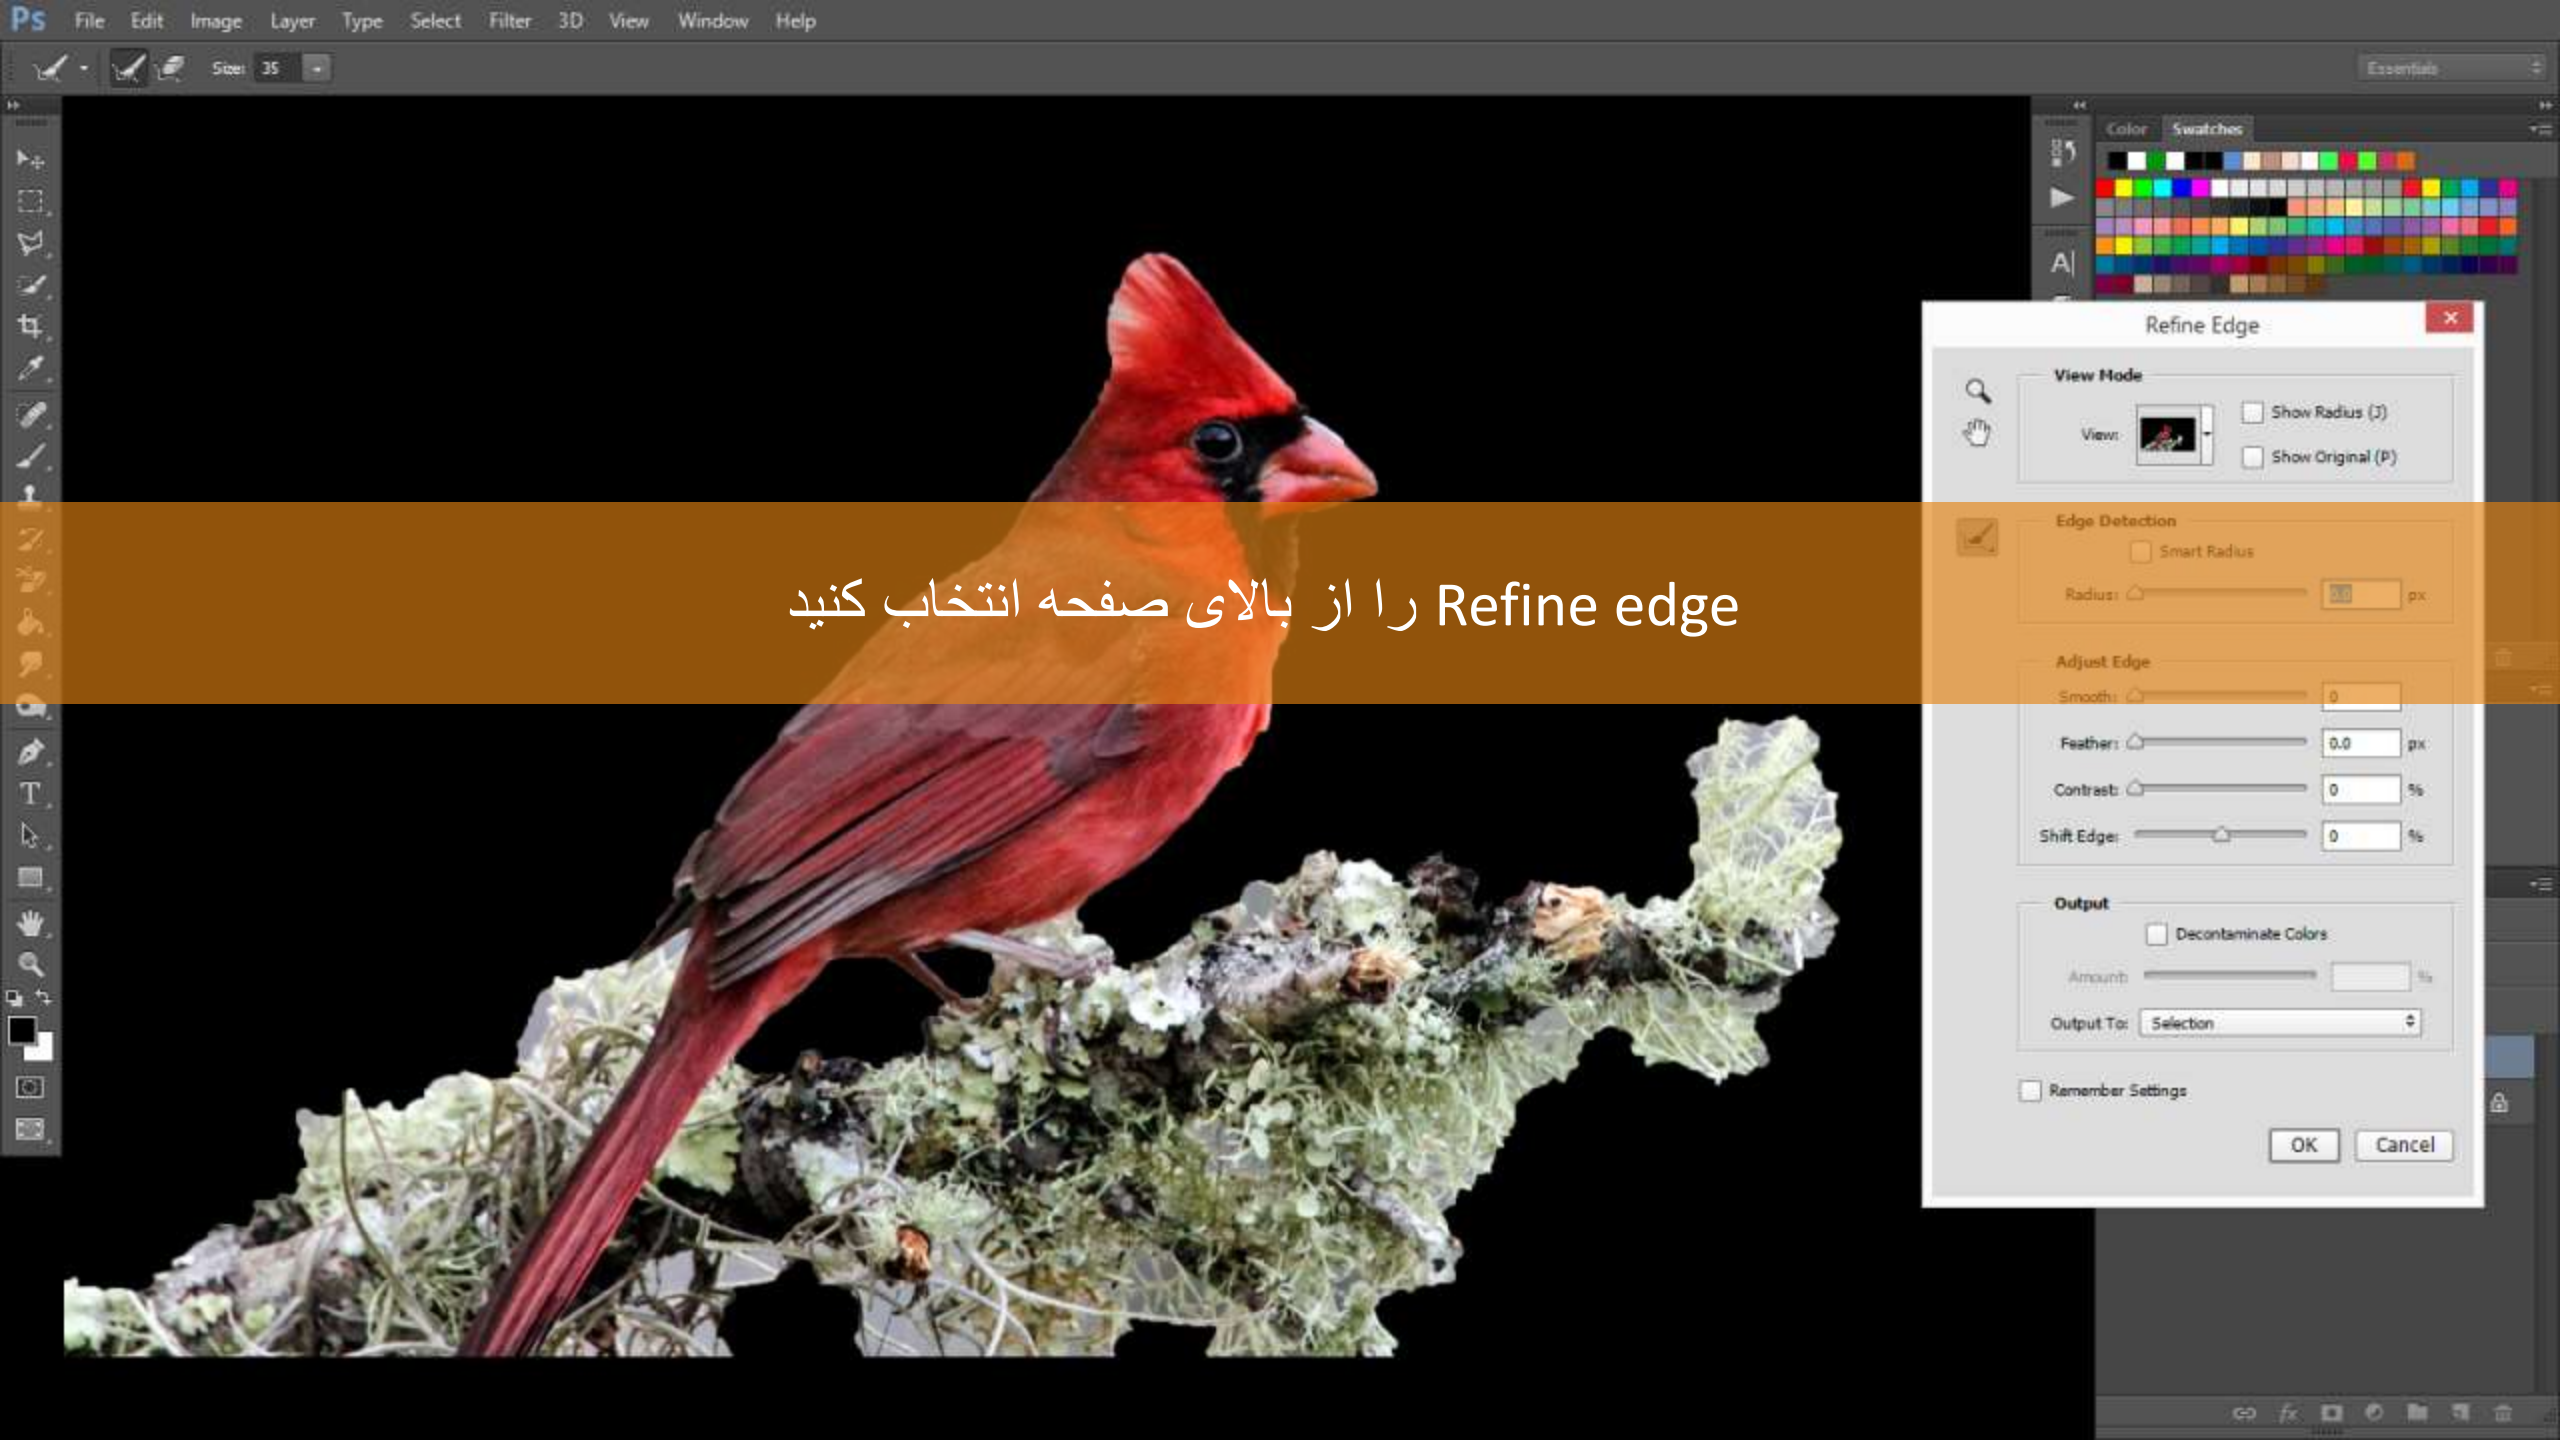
Ps File Edit Image Layer Type Select Filter 3D View Window Help

Size: 35

Essentials

Color Swatches

Refine Edge

View Mode

View:

Show Radius (J)

Show Original (P)

Edge Detection

Smart Radius

Radius: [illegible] px

Adjust Edge

Smooth: 0

Feather: 0.0 px

Contrast: 0 %

Shift Edge: 0 %

Output

Decontaminate Colors

Amount: %

Output To: Selection

Remember Settings

OK Cancel

Refine edge را از بالای صفحه انتخاب کنید